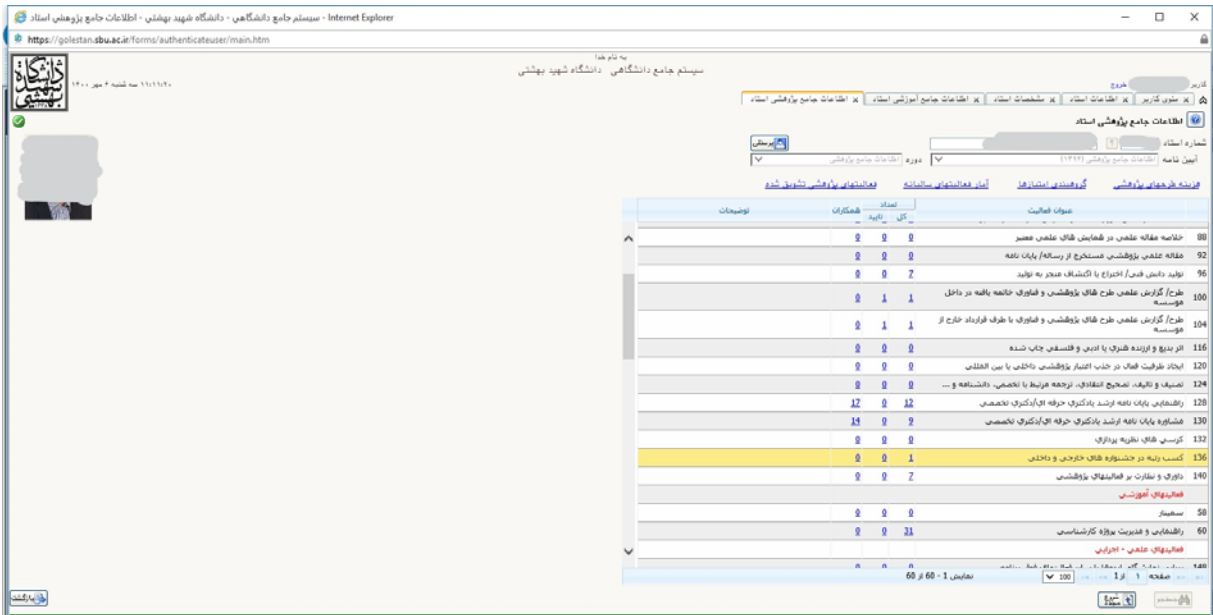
اطلاعات جامع پژوهشی استاد - دانشگاه شهید بهشتی - سیستم جامع دانشگاهی - Internet Explorer

https://golestan.sbu.ac.ir/forms/authenticateuser/main.htm

به نام خدا
سیستم جامع دانشگاهی دانشگاه شهید بهشتی

۱۱:۱۱:۴۰ سه شنبه ۶ مهر ۱۴۰۰

کاربر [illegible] خروج

منوی کاربر | اطلاعات استاد | مشخصات استاد | اطلاعات جامع آموزشی استاد | اطلاعات جامع پژوهشی استاد

اطلاعات جامع پژوهشی استاد

شماره استاد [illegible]

بررسی

آیین نامه اطلاعات جامع پژوهشی (۱۳۹۲) دوره اطلاعات جامع پژوهشی

هزینه طرحهای پژوهشی | گروهبندی امتیازها | آمار فعالیتهای سالیانه | فعالیتهای پژوهشی تشویق شده

| | عنوان فعالیت | تعداد کل | تایید | همکاران | توضیحات |
|---|---|---|---|---|---|
| 88 | خلاصه مقاله علمی در همایش های علمی معتبر | 0 | 0 | 0 | |
| 92 | مقاله علمی پژوهشی مستخرج از رساله/ پایان نامه | 0 | 0 | 0 | |
| 96 | تولید دانش فنی/ اختراع یا اکتشاف منجر به تولید | 7 | 0 | 0 | |
| 100 | طرح/ گزارش علمی طرح های پژوهشی و فناوری خاتمه یافته در داخل موسسه | 1 | 1 | 0 | |
| 104 | طرح/ گزارش علمی طرح های پژوهشی و فناوری با طرف قرارداد خارج از موسسه | 1 | 1 | 0 | |
| 116 | اثر بدیع و ارزنده هنری یا ادبی و فلسفی چاپ شده | 0 | 0 | 0 | |
| 120 | ایجاد ظرفیت فعال در جذب اعتبار پژوهشی داخلی یا بین المللی | 0 | 0 | 0 | |
| 124 | تصنیف و تالیف، تصحیح انتقادی، ترجمه مرتبط با تخصص، دانشنامه و ... | 0 | 0 | 0 | |
| 128 | راهنمایی پایان نامه ارشد یادکتری حرفه ای/دکتری تخصصی | 12 | 0 | 17 | |
| 130 | مشاوره پایان نامه ارشد یادکتری حرفه ای/دکتری تخصصی | 9 | 0 | 14 | |
| 132 | کرسی های نظریه پردازی | 0 | 0 | 0 | |
| 136 | کسب رتبه در جشنواره های خارجی و داخلی | 1 | 0 | 0 | |
| 140 | داوری و نظارت بر فعالیتهای پژوهشی | 7 | 0 | 0 | |
| | فعالیتهای آموزشی | | | | |
| 58 | سمینار | 0 | 0 | 0 | |
| 60 | راهنمایی و مدیریت پروژه کارشناسی | 31 | 0 | 0 | |
| | فعالیتهای علمی - اجرایی | | | | |
| 148 | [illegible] | 0 | 0 | | |

صفحه 1 از 1 | 100 | نمایش 1 - 60 از 60

بازگشت